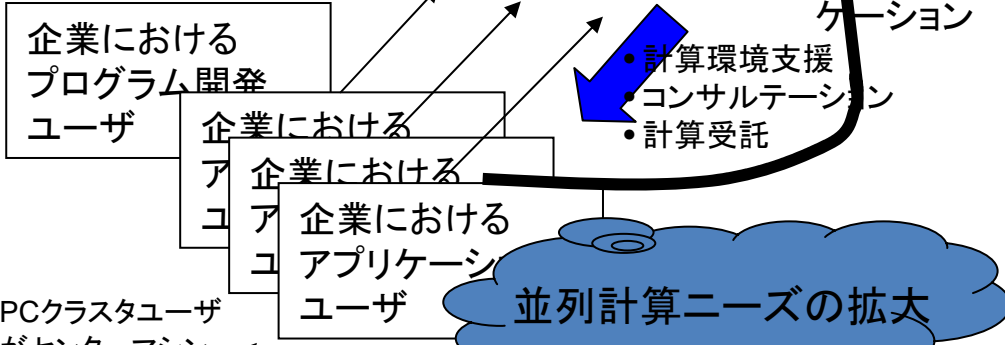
企業における
プログラム開発
ユーザ

企業における
ア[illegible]
ユ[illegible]

企業における
ア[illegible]
ユ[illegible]

企業における
アプリケーシ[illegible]
ユーザ

ケーション

• 計算環境支援
• コンサルテーション
• 計算受託

並列計算ニーズの拡大

PCクラスタユーザ
が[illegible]